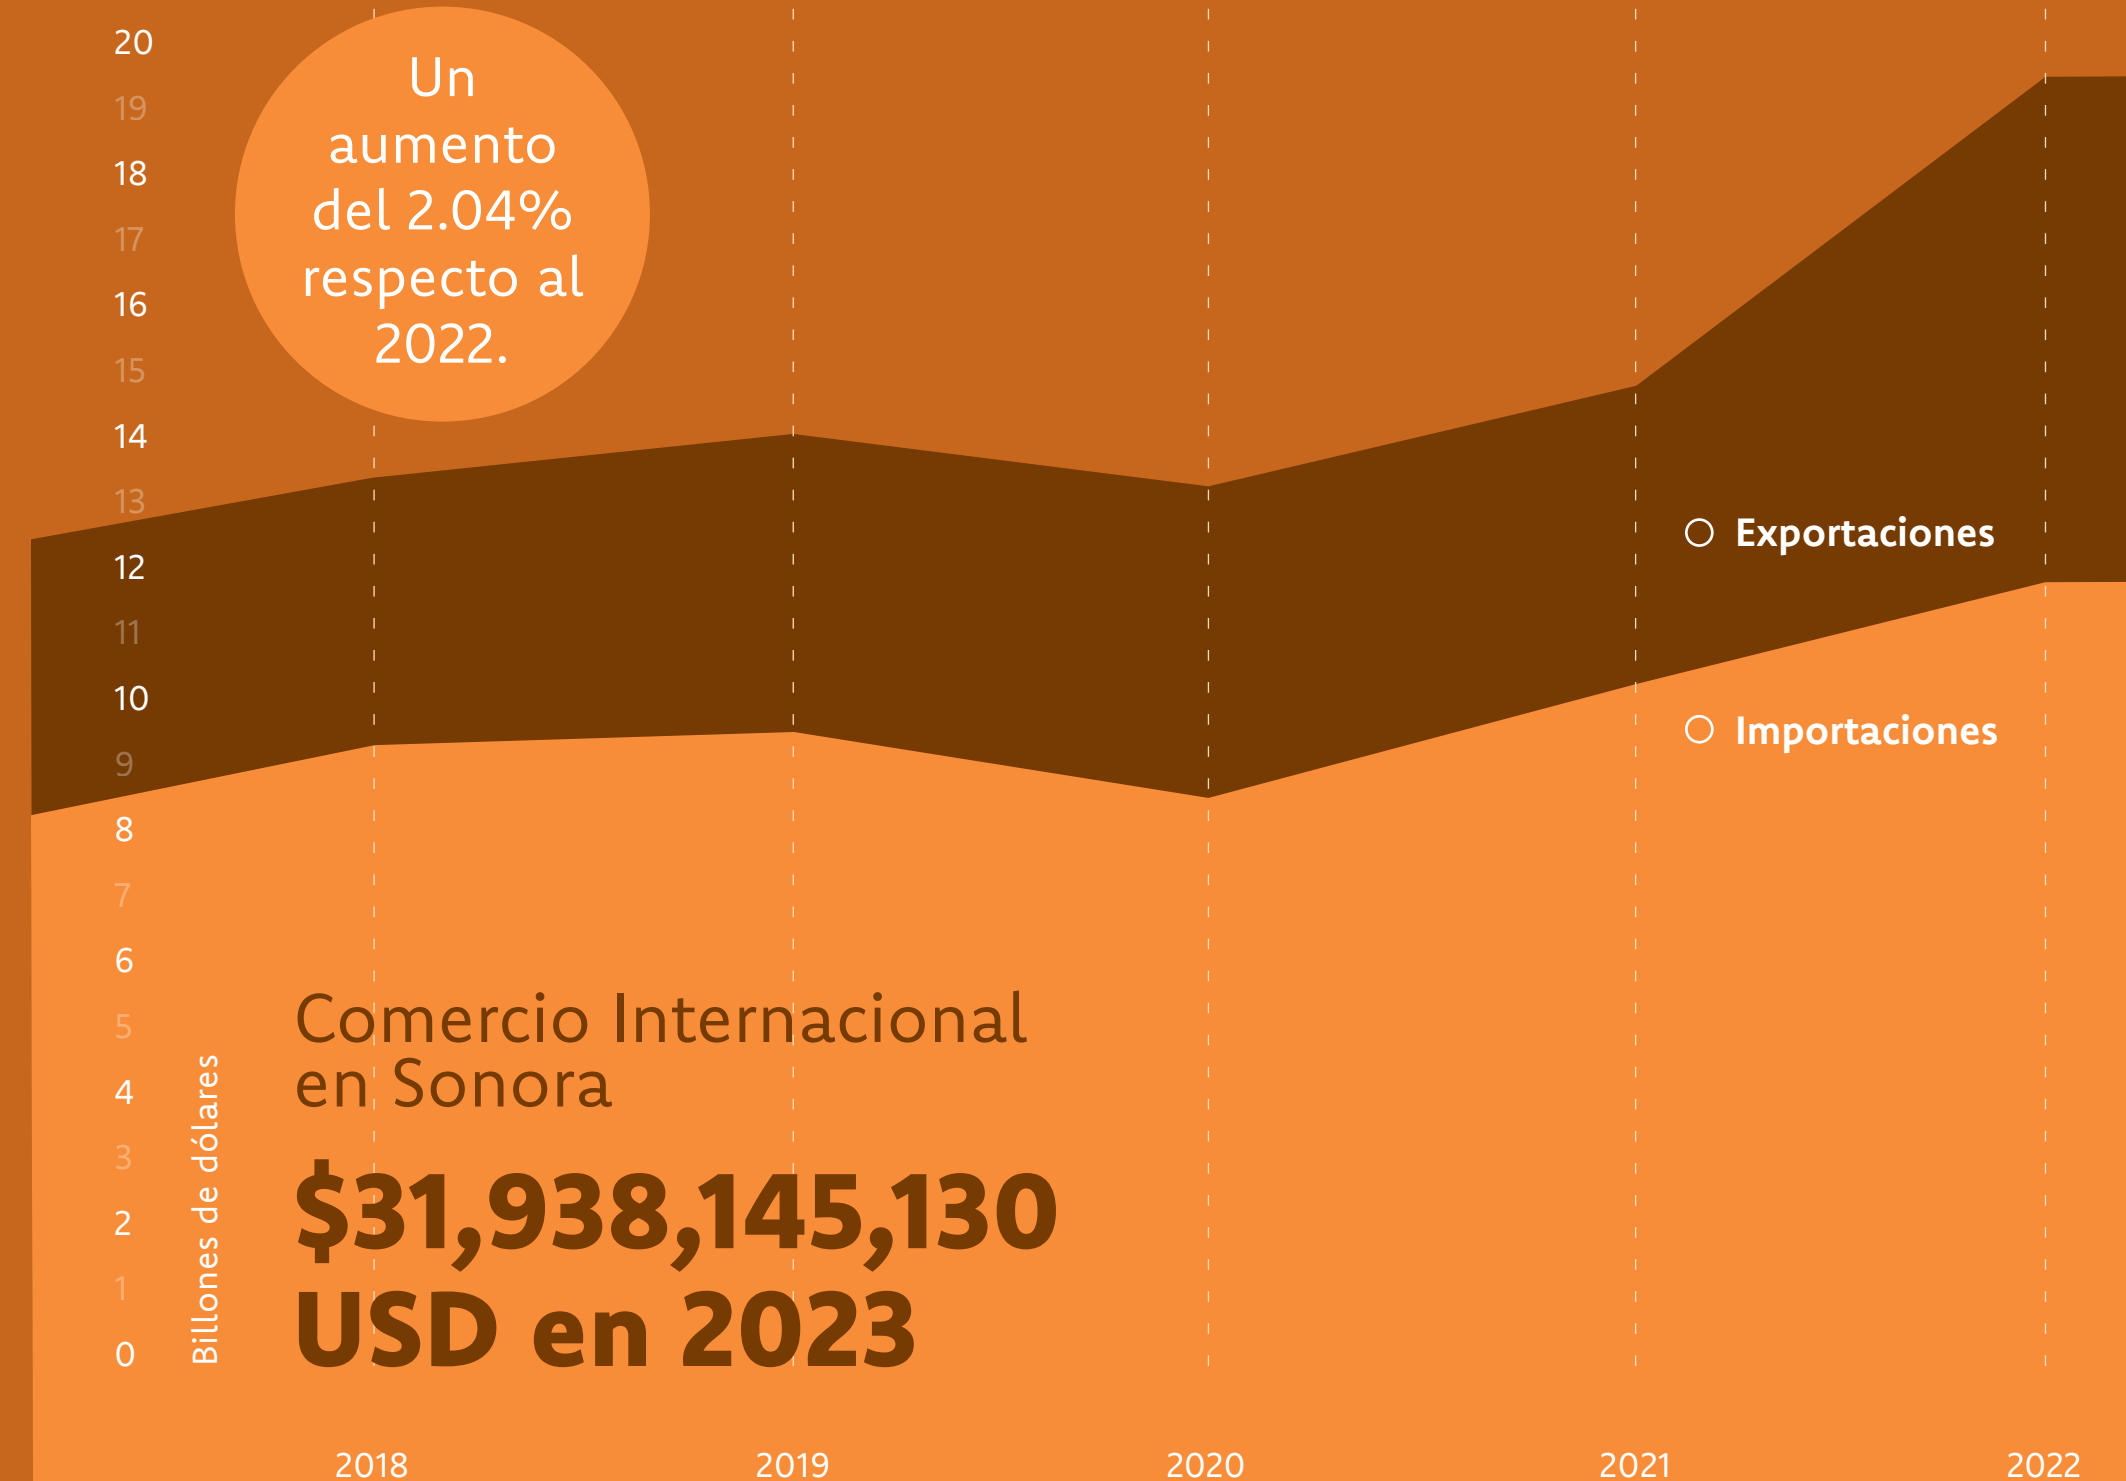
Un aumento del 2.04% respecto al 2022.

20
19
18
17
16
15
14
13
12
11
10
9
8
7
6
5
4
3
2
1
0

Billones de dólares

Exportaciones

Importaciones

Comercio Internacional en Sonora

$31,938,145,130 USD en 2023

2018
2019
2020
2021
2022